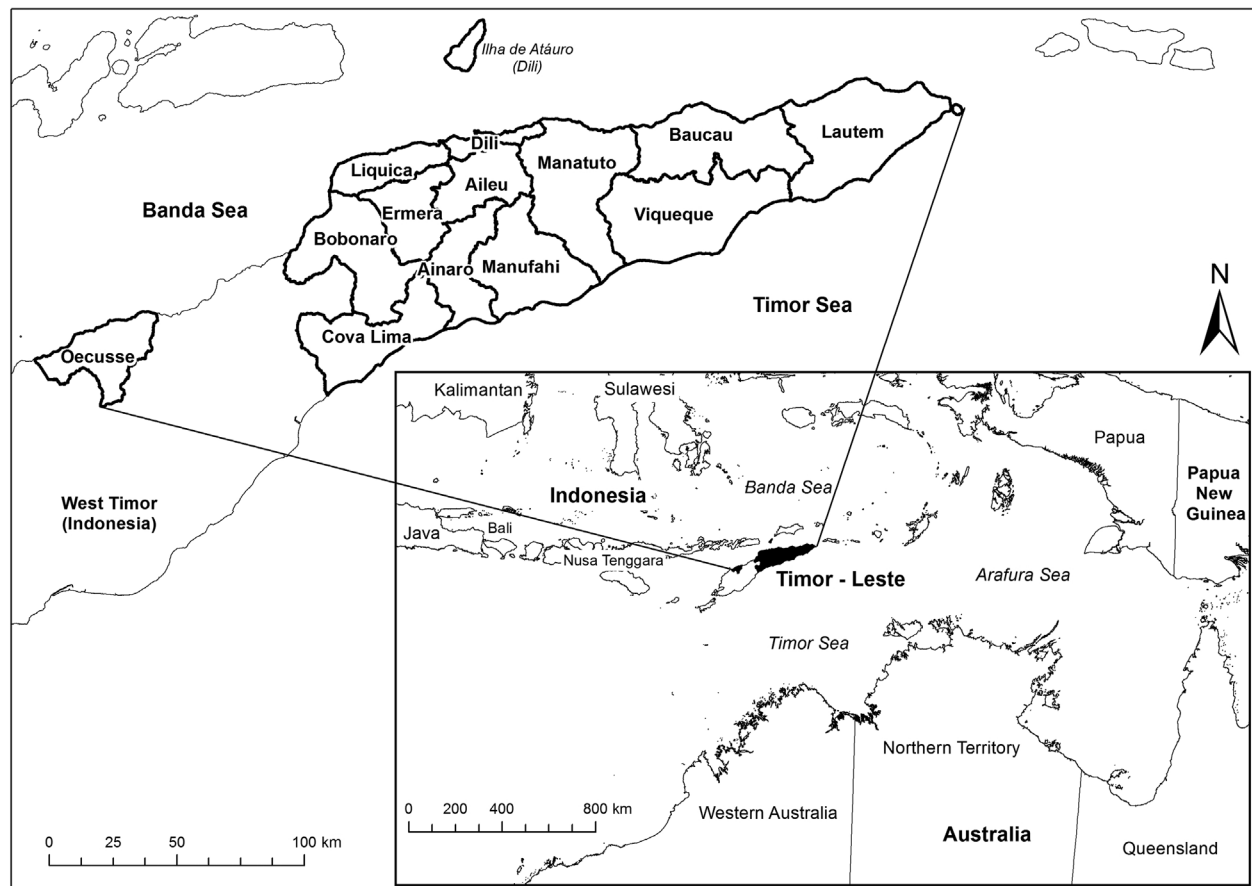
Ilha de Atáuro (Dili)

Lautem
Baucau
Dili
Manatuto
Liquica
Aileu
Ermera
Viqueque
Banda Sea
Bobonaro
Ainaro
Manufahi
Timor Sea
Cova Lima
Oecusse
N

Kalimantan
Sulawesi
Papua
Papua New Guinea
Indonesia
Banda Sea
Java
Bali
Nusa Tenggara
Timor - Leste
Arafura Sea
Timor Sea
Northern Territory
Western Australia
Australia
Queensland
0 200 400 800 km

West Timor (Indonesia)

0 25 50 100 km